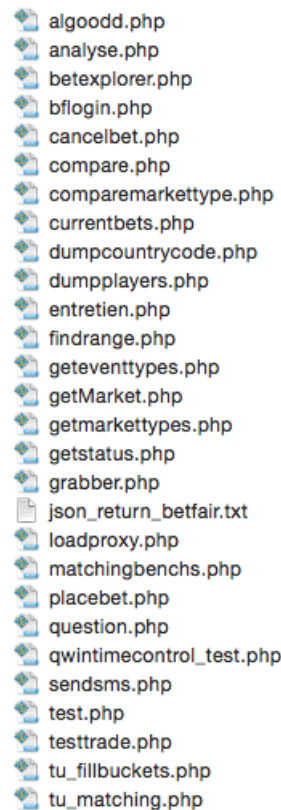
algoodd.php
analyse.php
betexplorer.php
bflogin.php
cancelbet.php
compare.php
comparemarkettype.php
currentbets.php
dumpcountrycode.php
dumpplayers.php
entretien.php
findrange.php
geteventtypes.php
getMarket.php
getmarkettypes.php
getstatus.php
grabber.php
json_return_betfair.txt
loadproxy.php
matchingbenchs.php
placebet.php
question.php
qwintimecontrol_test.php
sendsms.php
test.php
testtrade.php
tu_fillbuckets.php
tu_matching.php